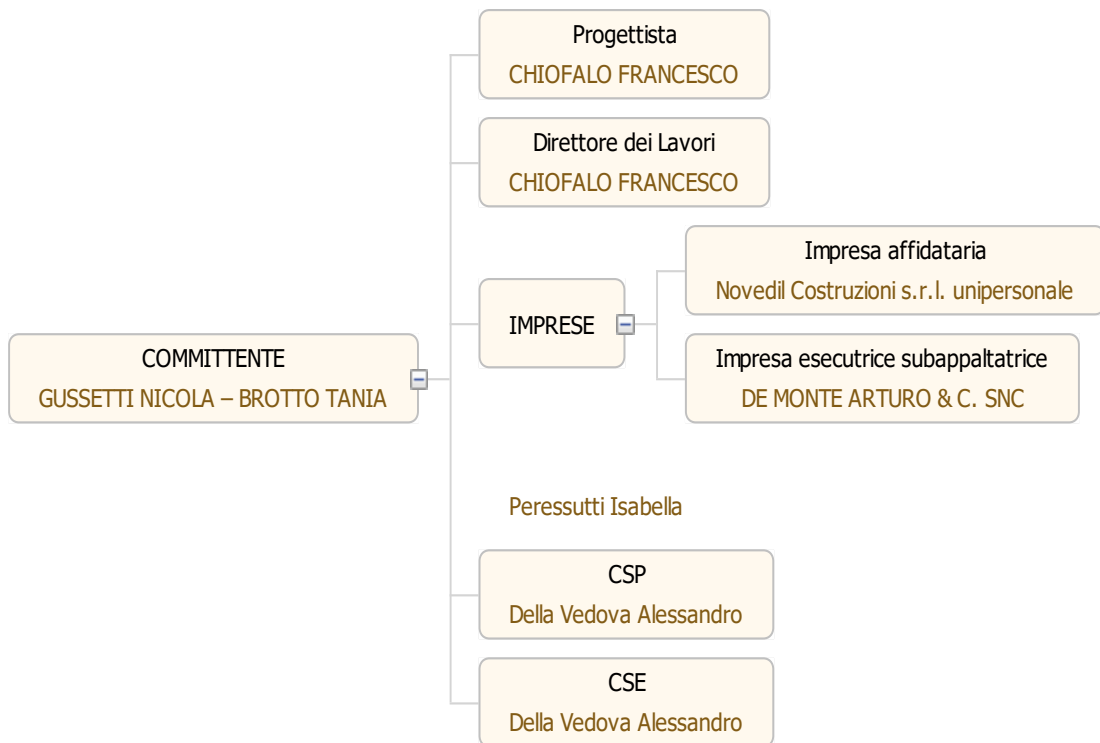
COMMITTENTE
GUSSETTI NICOLA – BROTTO TANIA

Progettista
CHIOFALO FRANCESCO

Direttore dei Lavori
CHIOFALO FRANCESCO

IMPRESE

Impresa affidataria
Novedil Costruzioni s.r.l. unipersonale

Impresa esecutrice subappaltatrice
DE MONTE ARTURO & C. SNC

Peressutti Isabella

CSP
Della Vedova Alessandro

CSE
Della Vedova Alessandro